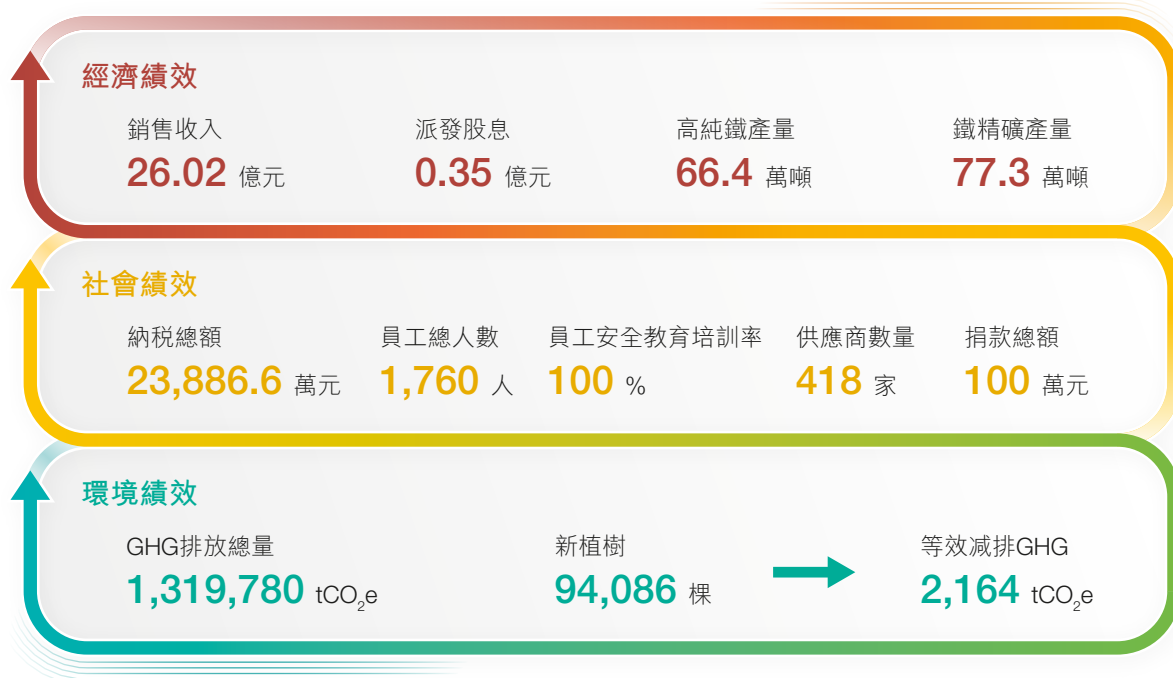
經濟績效

銷售收入
26.02 億元

派發股息
0.35 億元

高純鐵產量
66.4 萬噸

鐵精礦產量
77.3 萬噸

社會績效

納稅總額
23,886.6 萬元

員工總人數
1,760 人

員工安全教育培訓率
100 %

供應商數量
418 家

捐款總額
100 萬元

環境績效

GHG排放總量
1,319,780 $tCO_2e$

新植樹
94,086 棵

等效減排GHG
2,164 $tCO_2e$